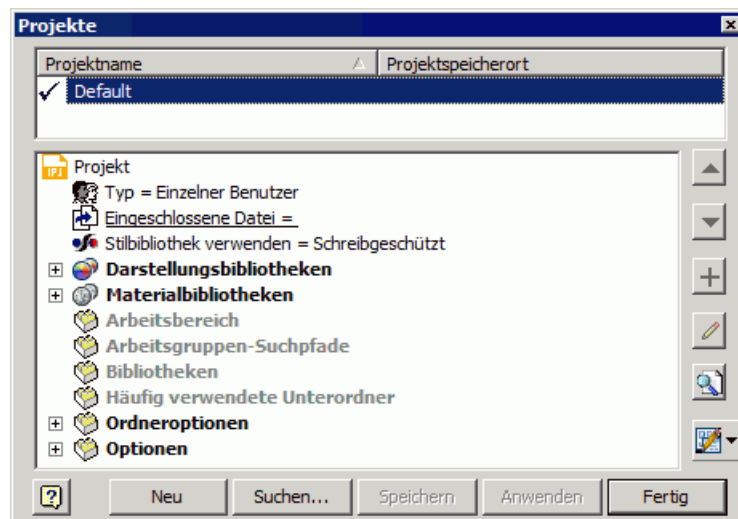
Projekte

| Projektname | Projektspeicherort |
|---|---|
| ✓ Default | |

IPJ Projekt
Typ = Einzelner Benutzer
Eingeschlossene Datei =
Stilbibliothek verwenden = Schreibgeschützt
Darstellungsbibliotheken
Materialbibliotheken
Arbeitsbereich
Arbeitsgruppen-Suchpfade
Bibliotheken
Häufig verwendete Unterordner
Ordneroptionen
Optionen

Neu
Suchen...
Speichern
Anwenden
Fertig